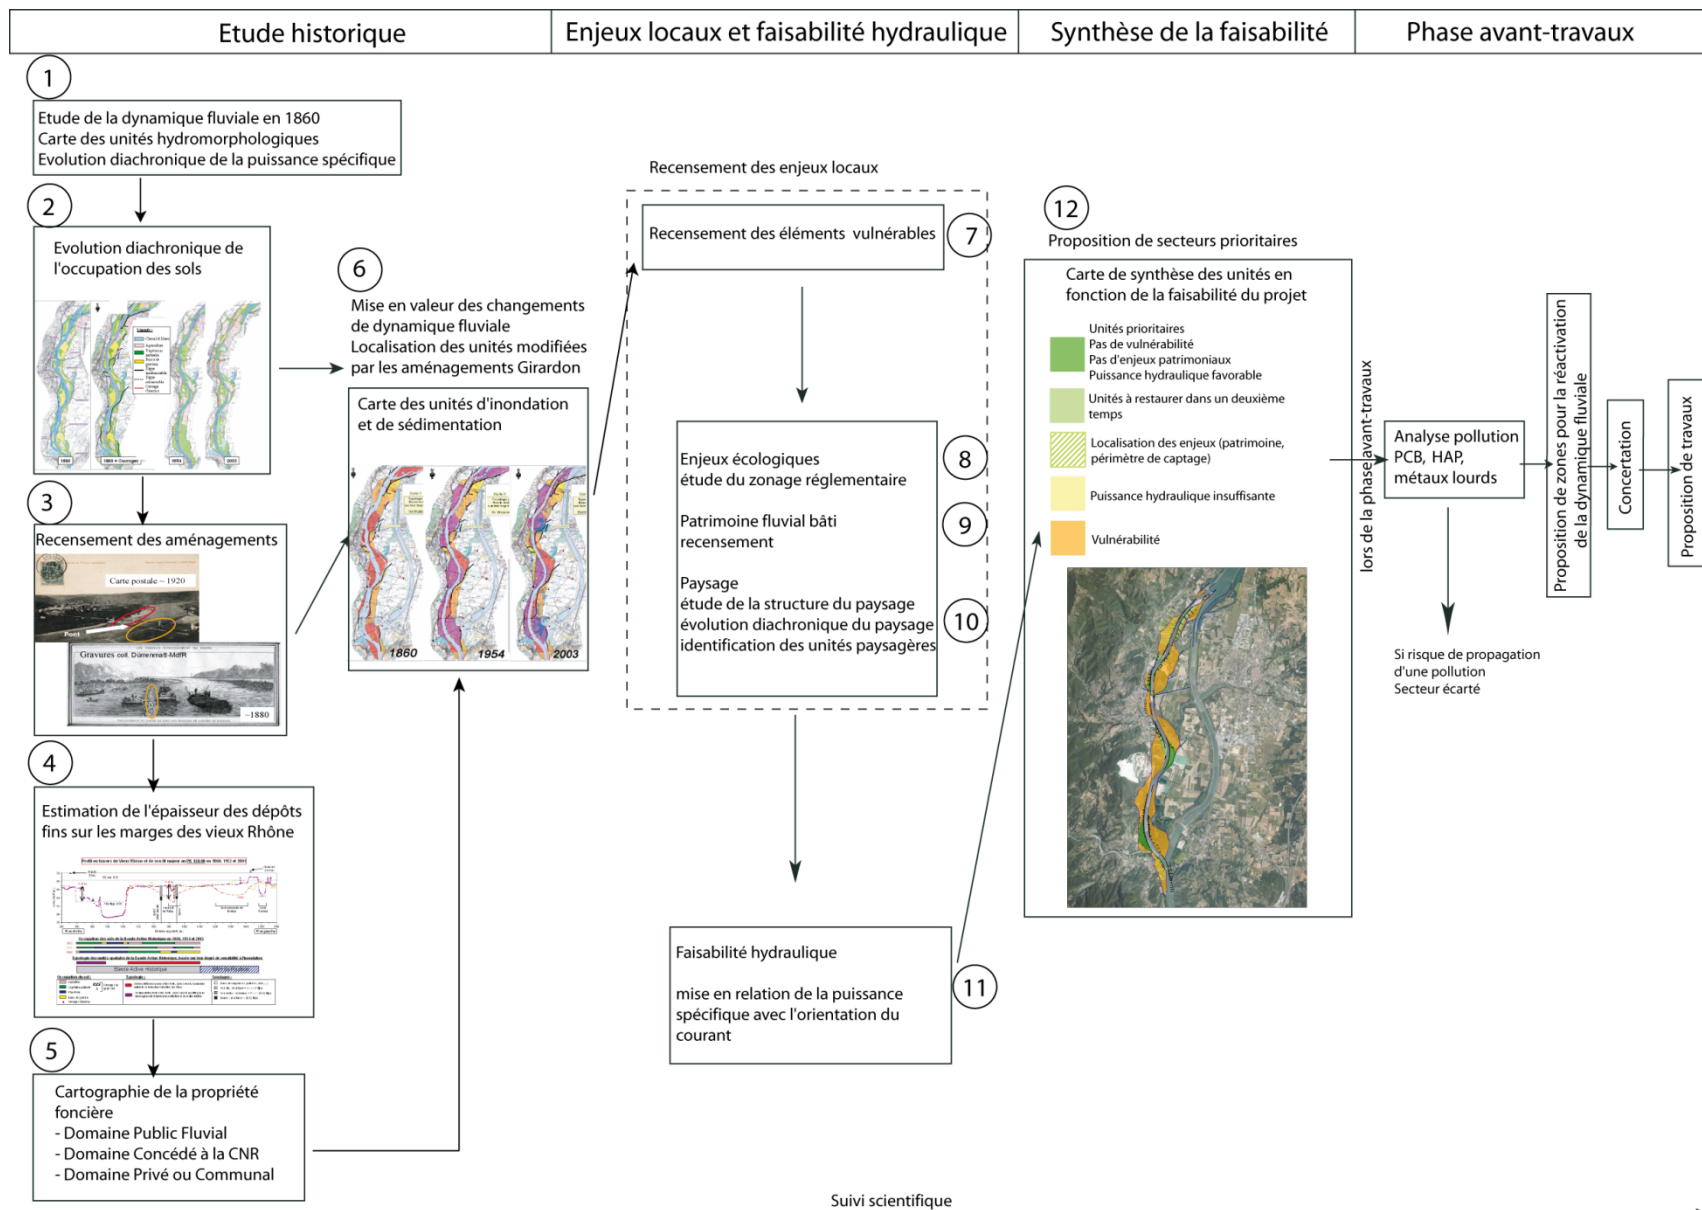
| Etude historique | Enjeux locaux et faisabilité hydraulique | Synthèse de la faisabilité | Phase avant-travaux |
|---|---|---|---|

1

Etude de la dynamique fluviale en 1860
Carte des unités hydromorphologiques
Evolution diachronique de la puissance spécifique

2

Evolution diachronique de l'occupation des sols

3

Recensement des aménagements

Carte postale ~ 1920

Pont

Gravures coll. Dürrenmatt-MdR

~1880

4

Estimation de l'épaisseur des dépôts fins sur les marges des vieux Rhône

5

Cartographie de la propriété foncière
- Domaine Public Fluvial
- Domaine Concédé à la CNR
- Domaine Privé ou Communal

6

Mise en valeur des changements de dynamique fluviale
Localisation des unités modifiées par les aménagements Girardon

Carte des unités d'inondation et de sédimentation

1860 1954 2003

Recensement des enjeux locaux

Recensement des éléments vulnérables 7

Enjeux écologiques
étude du zonage réglementaire 8

Patrimoine fluvial bâti
recensement 9

Paysage
étude de la structure du paysage
évolution diachronique du paysage
identification des unités paysagères 10

Faisabilité hydraulique

mise en relation de la puissance spécifique avec l'orientation du courant 11

12

Proposition de secteurs prioritaires

Carte de synthèse des unités en fonction de la faisabilité du projet

Unités prioritaires
Pas de vulnérabilité
Pas d'enjeux patrimoniaux
Puissance hydraulique favorable

Unités à restaurer dans un deuxième temps

Localisation des enjeux (patrimoine, périmètre de captage)

Puissance hydraulique insuffisante

Vulnérabilité

lors de la phase avant-travaux

Analyse pollution PCB, HAP, métaux lourds

Si risque de propagation d'une pollution
Secteur écarté

Proposition de zones pour la réactivation de la dynamique fluviale

Concertation

Proposition de travaux

Suivi scientifique